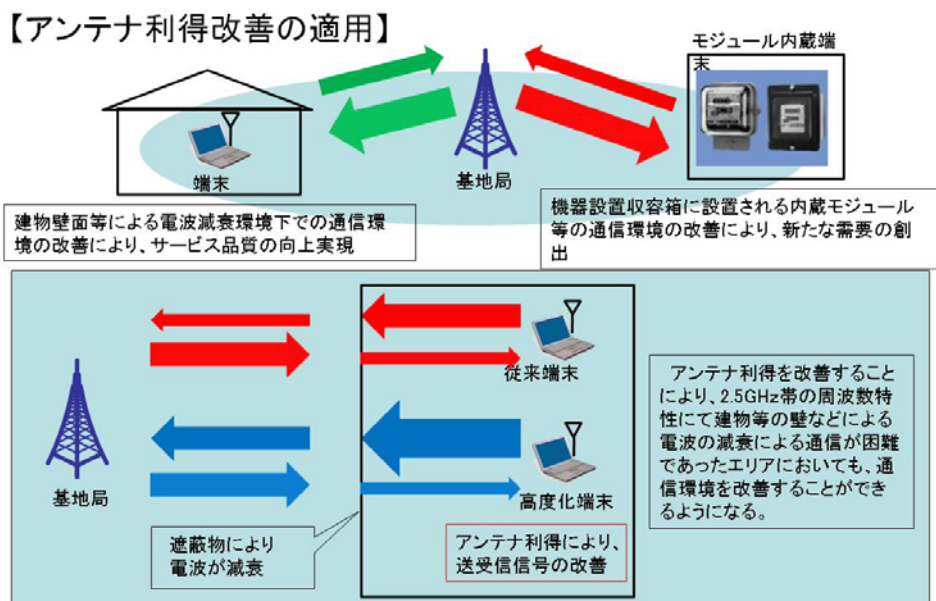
【アンテナ利得改善の適用】

モジュール内蔵端末

端末

基地局

建物壁面等による電波減衰環境下での通信環境の改善により、サービス品質の向上実現

機器設置収容箱に設置される内蔵モジュール等の通信環境の改善により、新たな需要の創出

従来端末

アンテナ利得を改善することにより、2.5GHz帯の周波数特性にて建物等の壁などによる電波の減衰による通信が困難であったエリアにおいても、通信環境を改善することができるようになる。

基地局

高度化端末

遮蔽物により電波が減衰

アンテナ利得により、送受信信号の改善